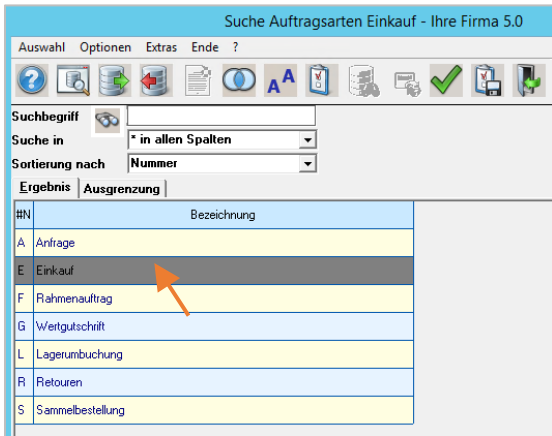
Suche Auftragsarten Einkauf - Ihre Firma 5.0

Auswahl Optionen Extras Ende ?

Suchbegriff

Suche in * in allen Spalten

Sortierung nach Nummer

Ergebnis | Ausgrenzung

| #N | Bezeichnung |
|---|---|
| A | Anfrage |
| E | Einkauf |
| F | Rahmenauftrag |
| G | Wertgutschrift |
| L | Lagerumbuchung |
| R | Retouren |
| S | Sammelbestellung |